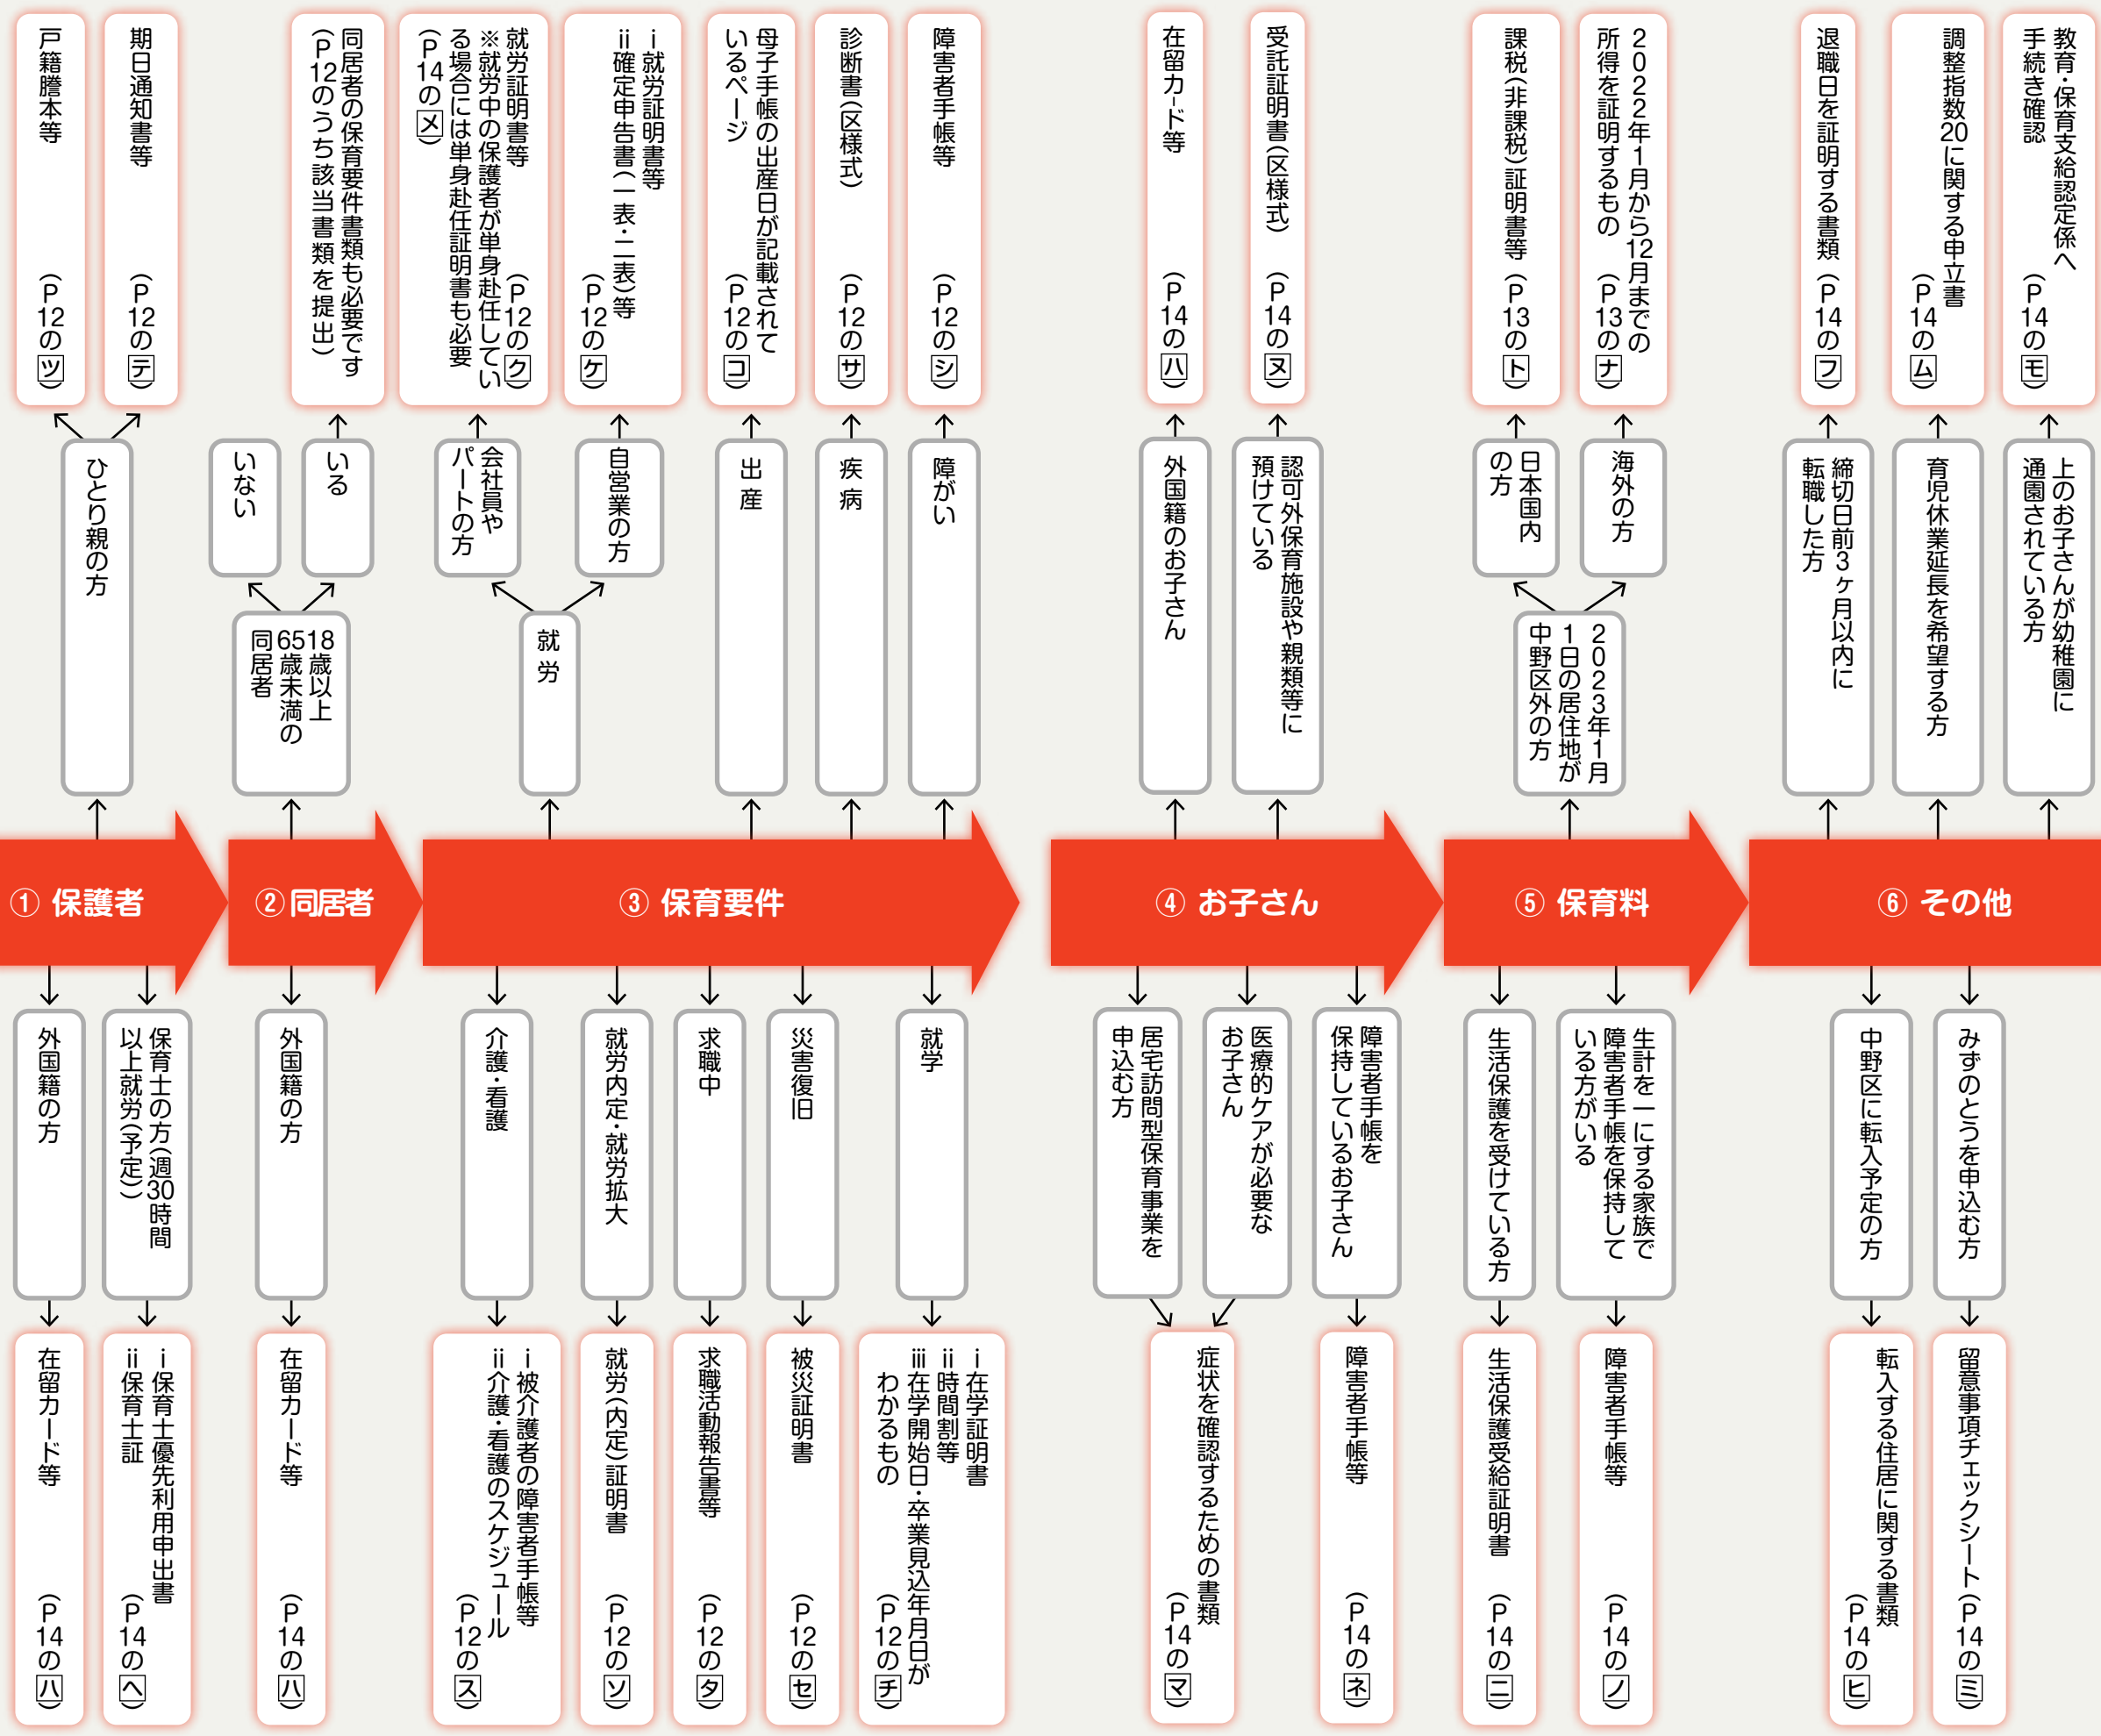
① 保護者

ひとり親の方
戸籍謄本等（P12のツ）
期日通知書等（P12のテ）

外国籍の方
在留カード等（P14のハ）

保育士の方（週30時間以上就労（予定））
ⅰ保育士優先利用申出書
ⅱ保育士証（P14のヘ）

② 同居者

65歳以上18歳未満の同居者
いない
いる
同居者の保育要件書類も必要です（P12のうち該当書類を提出）

外国籍の方
在留カード等（P14のハ）

③ 保育要件

就労
会社員やパートの方
就労証明書等（P12のク）
※就労中の保護者が単身赴任している場合には単身赴任証明書も必要（P14のメ）
自営業の方
ⅰ就労証明書等
ⅱ確定申告書（一表・二表）等（P12のケ）

出産
母子手帳の出産日が記載されているページ（P12のコ）

疾病
診断書（区様式）（P12のサ）

障がい
障害者手帳等（P12のシ）

介護・看護
ⅰ被介護者の障害者手帳等
ⅱ介護・看護のスケジュール（P12のス）

就労内定・就労拡大
就労（内定）証明書（P12のソ）

求職中
求職活動報告書等（P12のタ）

災害復旧
被災証明書（P12のセ）

就学
ⅰ在学証明書
ⅱ時間割等
ⅲ在学開始日・卒業見込年月日がわかるもの（P12のチ）

④ お子さん

外国籍のお子さん
在留カード等（P14のハ）

認可外保育施設や親類等に預けている
受託証明書（区様式）（P14のヌ）

居宅訪問型保育事業を申込む方
医療的ケアが必要なお子さん
症状を確認するための書類（P14のマ）

障害者手帳を保持しているお子さん
障害者手帳等（P14のネ）

⑤ 保育料

2023年1月1日の居住地が中野区外の方
日本国内の方
課税（非課税）証明書等（P13のト）
海外の方
2022年1月から12月までの所得を証明するもの（P13のナ）

生活保護を受けている方
生活保護受給証明書（P14のニ）

生計を一にする家族で障害者手帳を保持している方がいる
障害者手帳等（P14のノ）

⑥ その他

締切日前3ヶ月以内に転職した方
退職日を証明する書類（P14のフ）

育児休業延長を希望する方
調整指数20に関する申立書（P14のム）

上のお子さんが幼稚園に通園されている方
教育・保育支給認定係へ手続き確認（P14のモ）

中野区に転入予定の方
転入する住居に関する書類（P14のヒ）

みずのとうを申込む方
留意事項チェックシート（P14のミ）